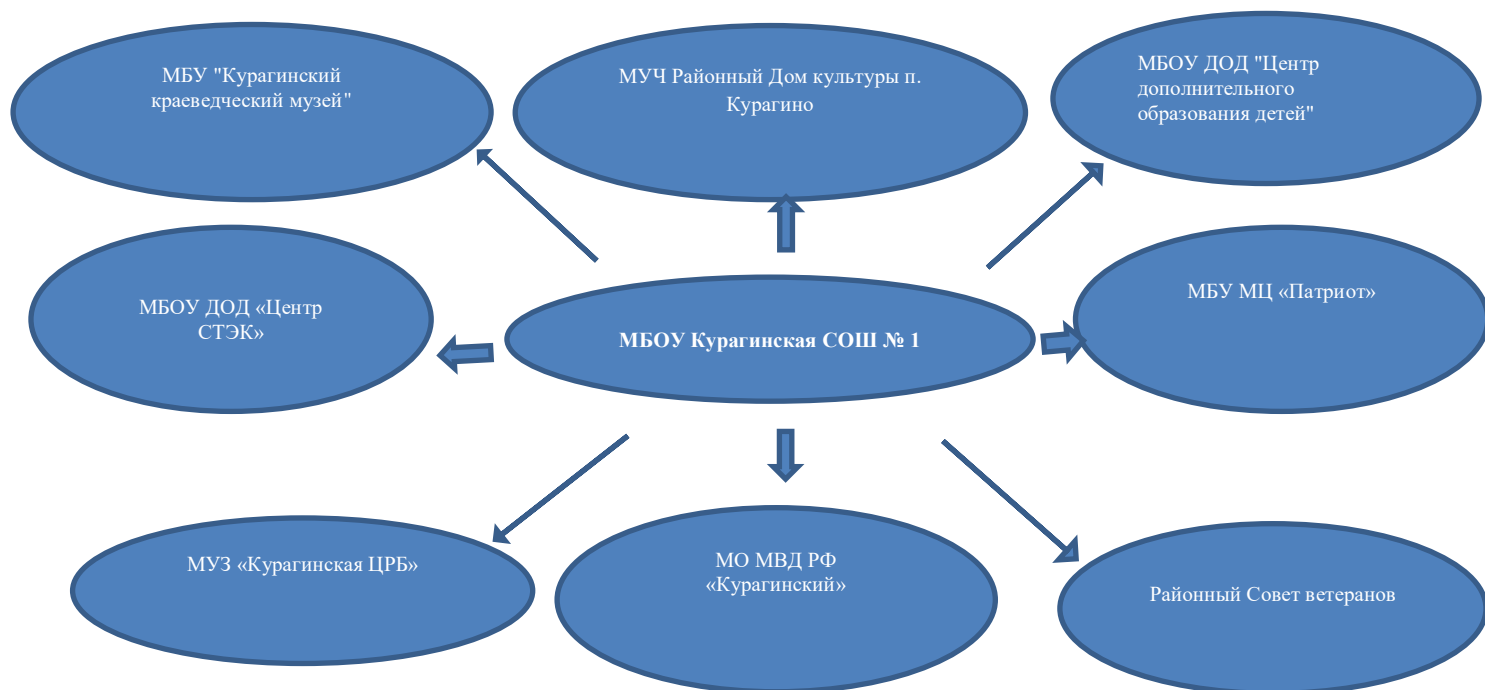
МБУ "Курагинский краеведческий музей"

МУЧ Районный Дом культуры п. Курагино

МБОУ ДОД "Центр дополнительного образования детей"

МБОУ ДОД «Центр СТЭК»

МБОУ Курагинская СОШ № 1

МБУ МЦ «Патриот»

МУЗ «Курагинская ЦРБ»

МО МВД РФ «Курагинский»

Районный Совет ветеранов